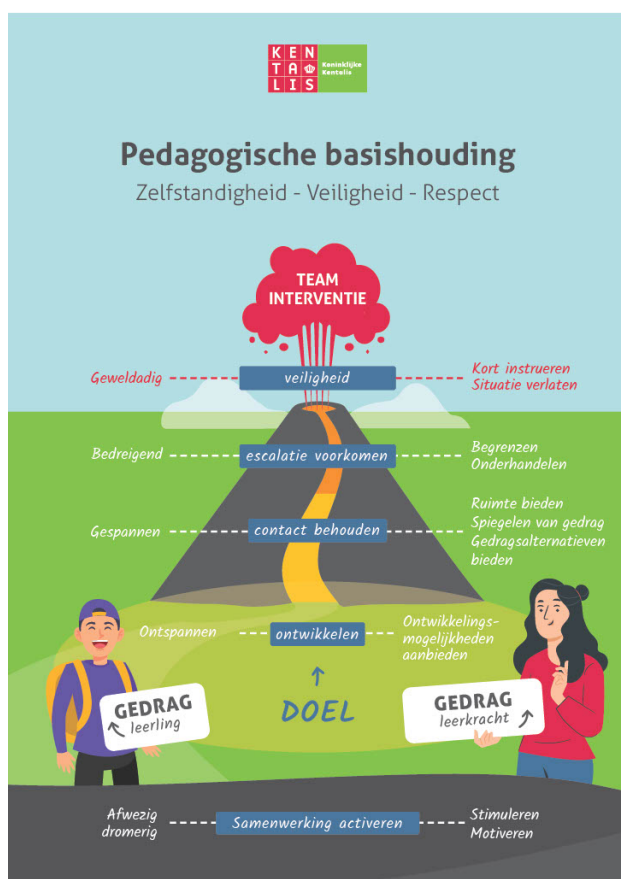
KEN
TA
LIS
Koninklijke Kentalis

Pedagogische basishouding

Zelfstandigheid - Veiligheid - Respect

TEAM INTERVENTIE

Geweldadig
veiligheid
Kort instrueren
Situatie verlaten

Bedreigend
escalatie voorkomen
Begrenzen
Onderhandelen

Gespannen
contact behouden
Ruimte bieden
Spiegelen van gedrag
Gedragsalternatieven bieden

Ontspannen
ontwikkelen
Ontwikkelingsmogelijkheden aanbieden

GEDRAG
leerling

DOEL

GEDRAG
leerkracht

Afwezig
dromerig
Samenwerking activeren
Stimuleren
Motiveren